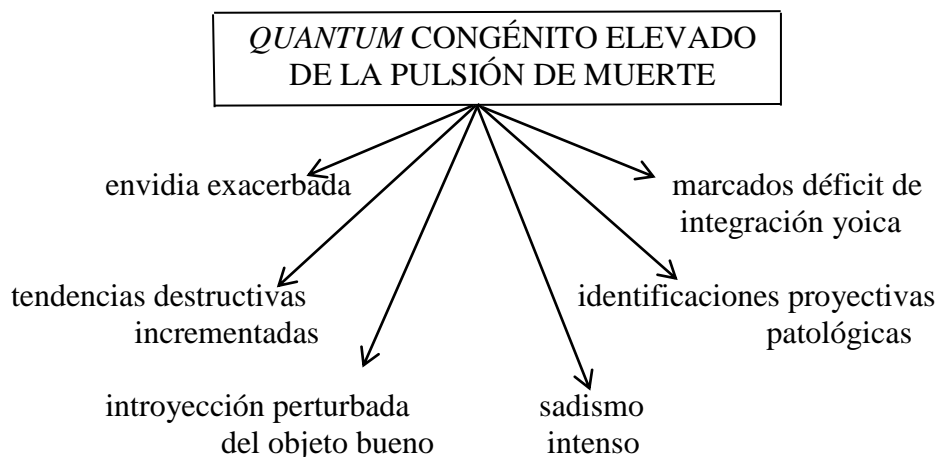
QUANTUM CONGÉNITO ELEVADO DE LA PULSIÓN DE MUERTE

envidia exacerbada

marcados déficit de integración yoica

tendencias destructivas incrementadas

identificaciones proyectivas patológicas

introyección perturbada del objeto bueno

sadismo intenso